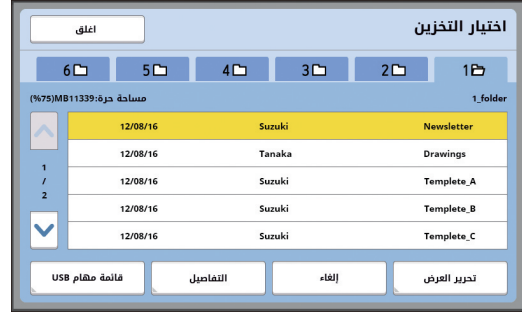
اختيار التخزين

اغلق

1 2 3 4 5 6

1_folder

مساحة حرة:11339MB(%75)

| Newsletter | Suzuki | 12/08/16 |
|---|---|---|
| Drawings | Tanaka | 12/08/16 |
| Templete_A | Suzuki | 12/08/16 |
| Templete_B | Suzuki | 12/08/16 |
| Templete_C | Suzuki | 12/08/16 |

1
/
2

تحرير العرض

إلغاء

التفاصيل

قائمة مهام USB